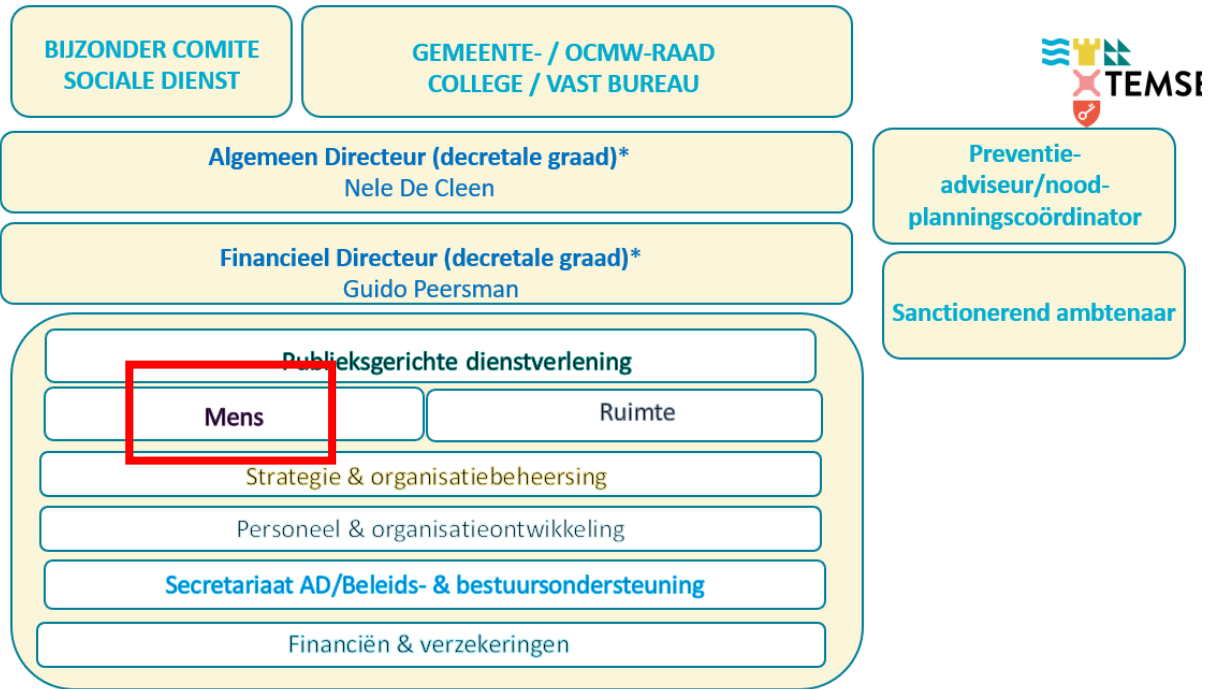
BIJZONDER COMITE SOCIALE DIENST

GEMEENTE- / OCMW-RAAD COLLEGE / VAST BUREAU

TEMSE

Algemeen Directeur (decretale graad)*
Nele De Cleen

Preventie-adviseur/nood-planningscoördinator

Financieel Directeur (decretale graad)*
Guido Peersman

Sanctionerend ambtenaar

Publieksgerichte dienstverlening

Mens

Ruimte

Strategie & organisatiebeheersing

Personeel & organisatieontwikkeling

Secretariaat AD/Beleids- & bestuursondersteuning

Financiën & verzekeringen